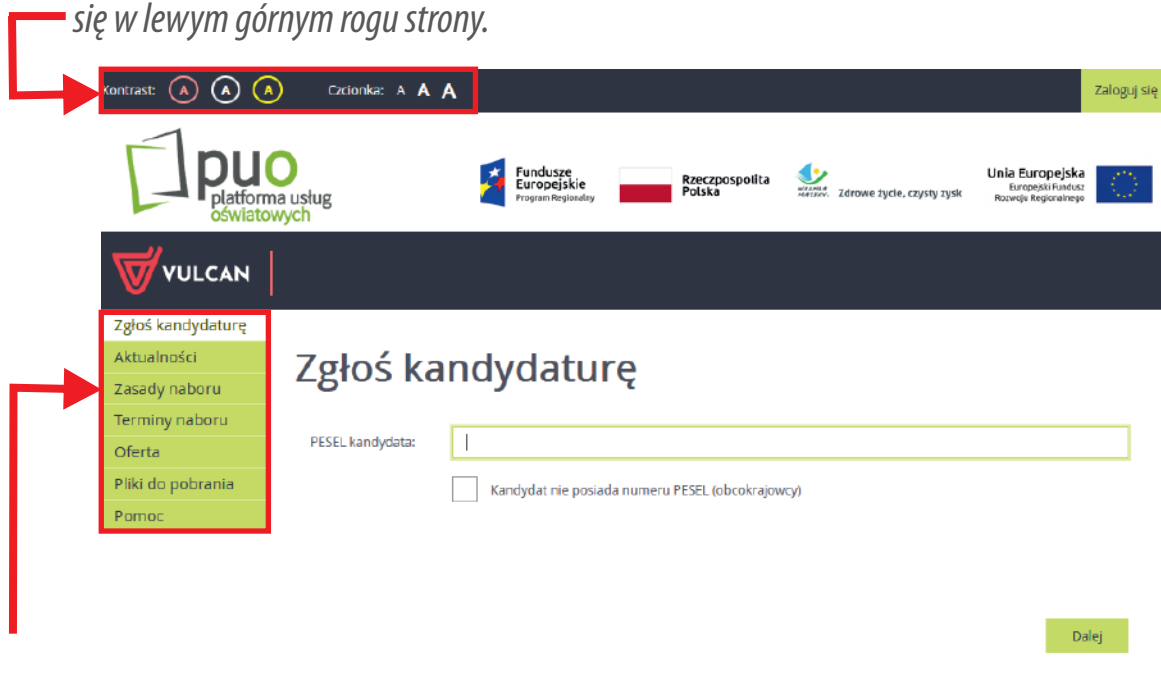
się w lewym górnym rogu strony.

Kontrast: A A A Czcionka: A A A

Zaloguj się

puo platforma usług oświatowych

Fundusze Europejskie Program Regionalny

Rzeczpospolita Polska

Zdrowe życie, czysty zysk

Unia Europejska Europejski Fundusz Rozwoju Regionalnego

VULCAN

Zgłoś kandydaturę
Aktualności
Zasady naboru
Terminy naboru
Oferta
Pliki do pobrania
Pomoc

Zgłoś kandydaturę

PESEL kandydata:

Kandydat nie posiada numeru PESEL (obcokrajowcy)

Dalej